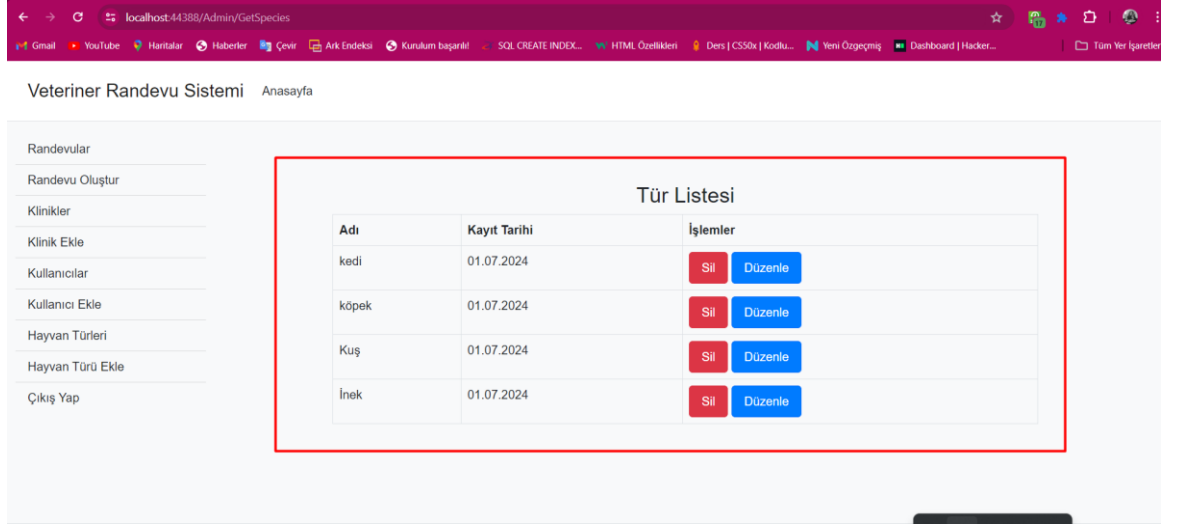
localhost:44388/Admin/GetSpecies

Gmail YouTube Haritalar Haberler Çevir Ark Endeksi Kurulum başarılı! SQL CREATE INDEX... HTML Özellikleri Ders | CS50x | Kodlu... Yeni Özgeçmiş Dashboard | Hacker... Tüm Yer İşaretleri

Veteriner Randevu Sistemi Anasayfa

Randevular
Randevu Oluştur
Klinikler
Klinik Ekle
Kullanıcılar
Kullanıcı Ekle
Hayvan Türleri
Hayvan Türü Ekle
Çıkış Yap

Tür Listesi

| Adı | Kayıt Tarihi | İşlemler |
|---|---|---|
| kedi | 01.07.2024 | Sil Düzenle |
| köpek | 01.07.2024 | Sil Düzenle |
| Kuş | 01.07.2024 | Sil Düzenle |
| İnek | 01.07.2024 | Sil Düzenle |